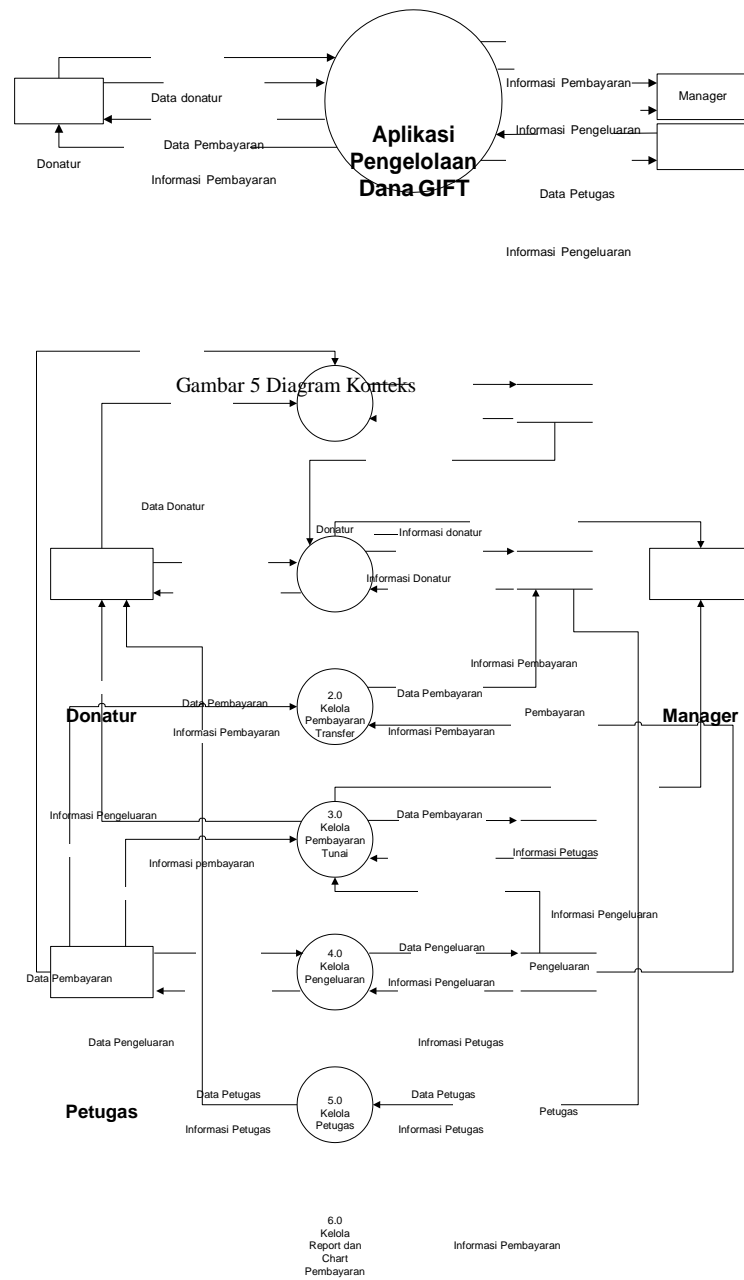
Data donatur

Donatur

Data Pembayaran

Informasi Pembayaran

Aplikasi Pengelolaan Dana GIFT

Informasi Pembayaran

Manager

Informasi Pengeluaran

Data Petugas

Informasi Pengeluaran

Gambar 5 Diagram Konteks

Data Donatur

Donatur

Informasi donatur

Informasi Donatur

Informasi Pembayaran

Data Pembayaran

2.0 Kelola Pembayaran Transfer

Donatur

Data Pembayaran

Informasi Pembayaran

Pembayaran

Informasi Pembayaran

Manager

Informasi Pengeluaran

3.0 Kelola Pembayaran Tunai

Data Pembayaran

Informasi Petugas

Informasi pembayaran

Informasi Pengeluaran

Data Pembayaran

4.0 Kelola Pengeluaran

Data Pengeluaran

Pengeluaran

Informasi Pengeluaran

Data Pengeluaran

Infromasi Petugas

Data Petugas

5.0 Kelola Petugas

Data Petugas

Petugas

Informasi Petugas

Informasi Petugas

Petugas

6.0 Kelola Report dan Chart Pembayaran

Informasi Pembayaran